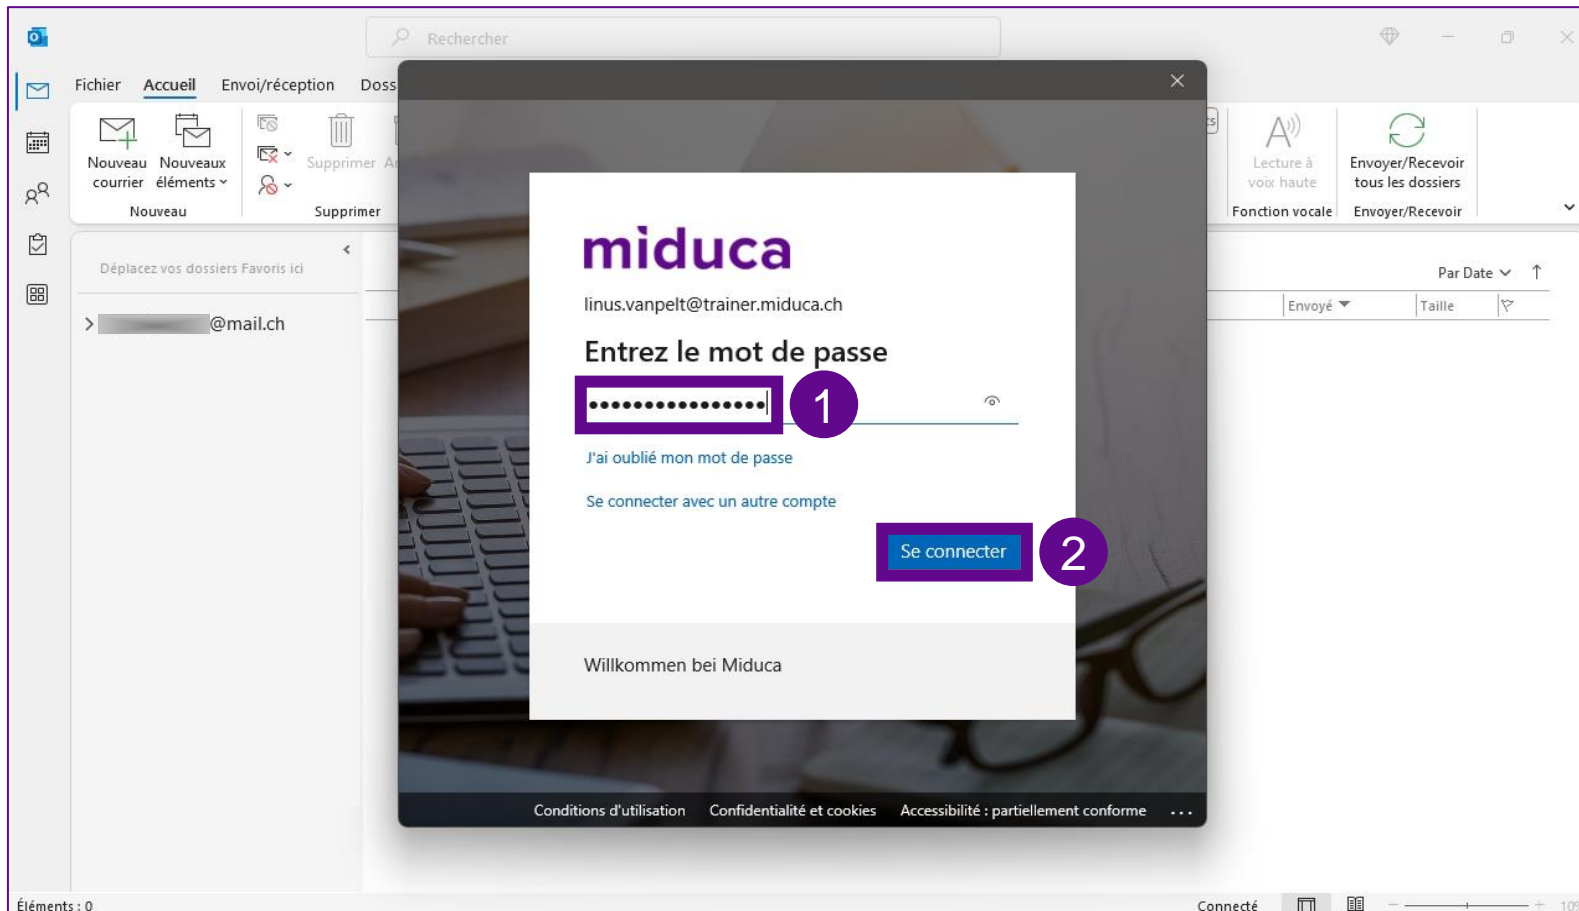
Rechercher

Fichier Accueil Envoi/réception Doss

Nouveau courrier Nouveaux éléments
Nouveau

Supprimer A
Supprimer

Lecture à voix haute
Fonction vocale

Envoyer/Recevoir tous les dossiers
Envoyer/Recevoir

Déplacez vos dossiers Favoris ici

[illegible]@mail.ch

Par Date

Envoyé Taille

miduca

linus.vanpelt@trainer.miduca.ch

Entrez le mot de passe

••••••••••••••••

1

J'ai oublié mon mot de passe

Se connecter avec un autre compte

Se connecter

2

Willkommen bei Miduca

Conditions d'utilisation Confidentialité et cookies Accessibilité : partiellement conforme ...

Éléments : 0

Connecté